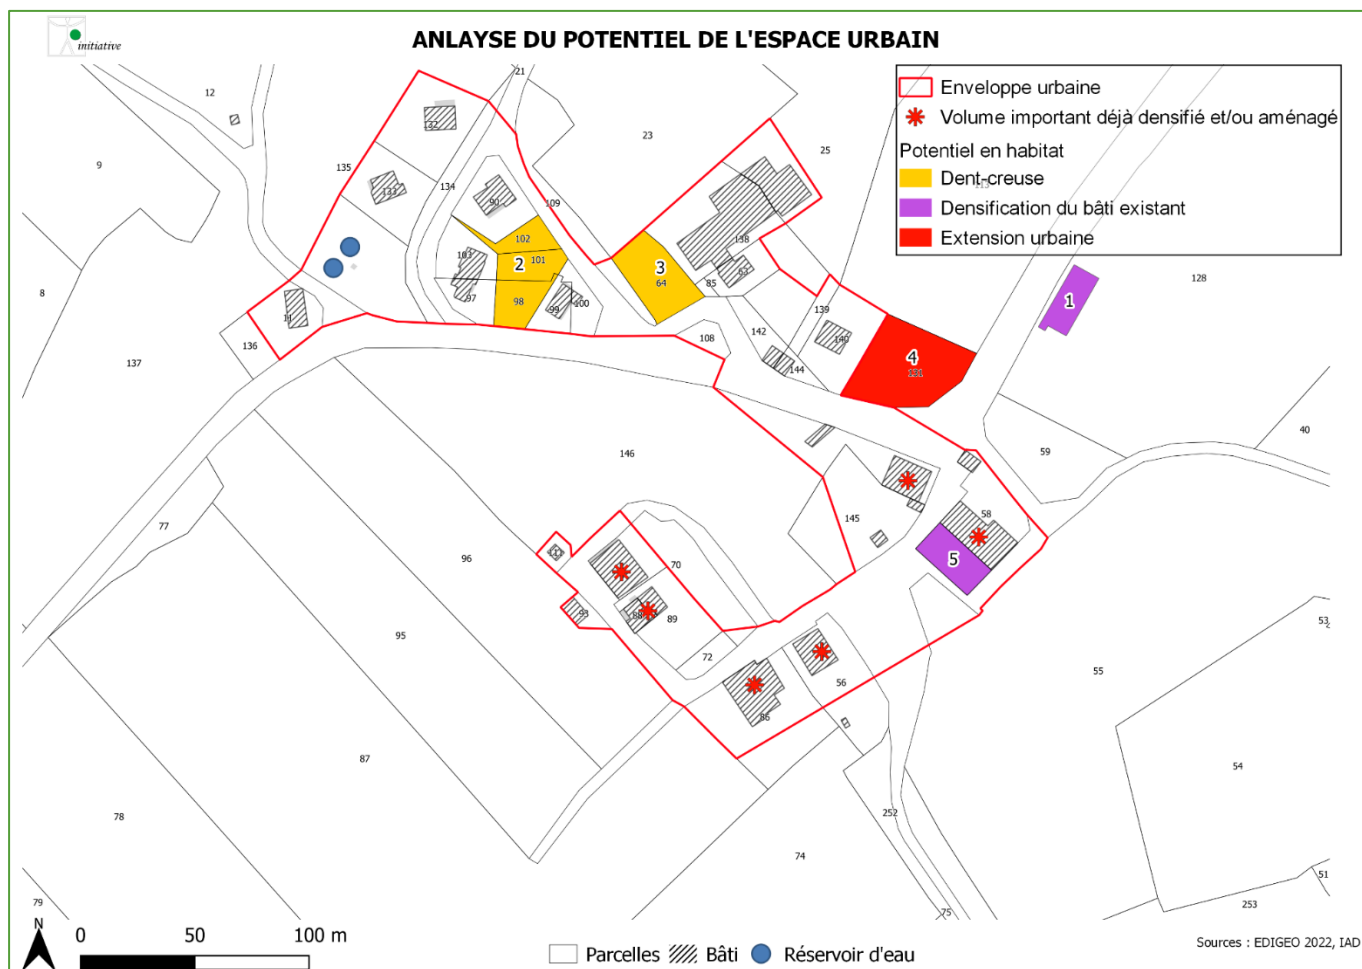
initiative

ANLAYSE DU POTENTIEL DE L'ESPACE URBAIN

Enveloppe urbaine
Volume important déjà densifié et/ou aménagé
Potentiel en habitat
Dent-creuse
Densification du bâti existant
Extension urbaine

12
21
9
135
132
134
133
90
23
25
109
102
2
101
103
97
98
99
100
3
64
138
63
85
8
11
136
137
139
142
140
4
131
144
108
1
128
146
40
59
145
58
5
77
111
70
96
93
88
89
72
95
56
86
53
55
87
54
78
252
74
51
79
75
253

N
0
50
100 m

Parcelles
Bâti
Réservoir d'eau

Sources : EDIGEO 2022, IAD